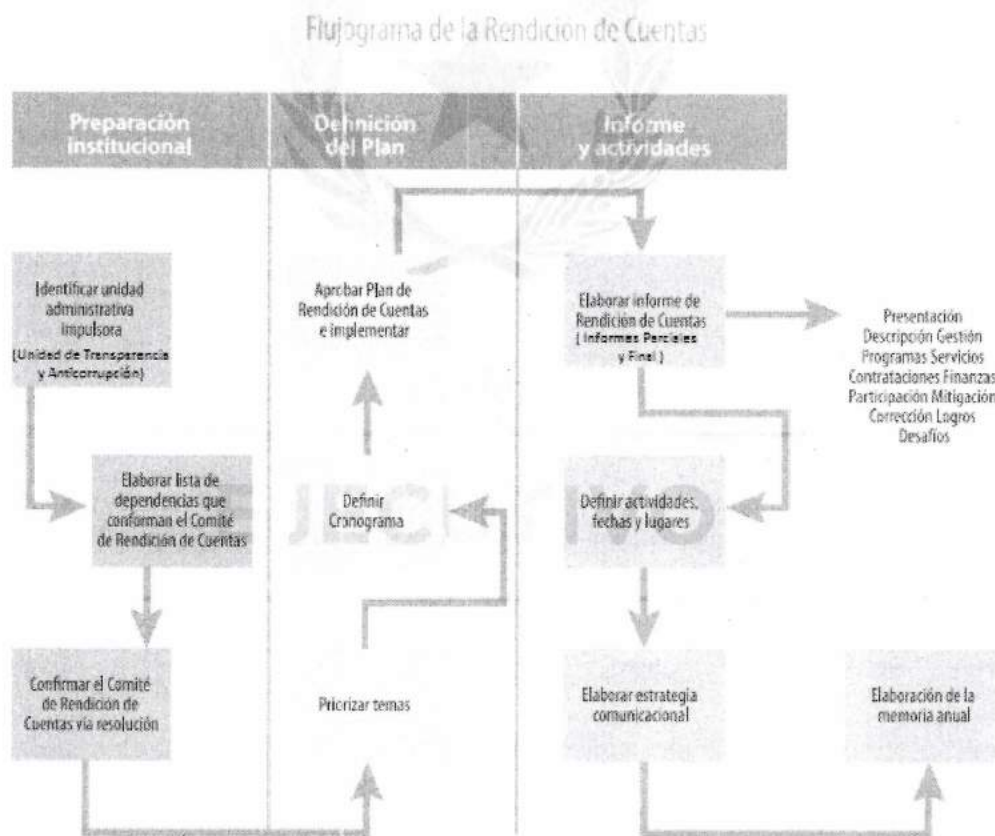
Flujograma de la Rendición de Cuentas

Preparación institucional

Definición del Plan

Informe y actividades

Identificar unidad administrativa impulsora (Unidad de Transparencia y Anticorrupción)

Aprobar Plan de Rendición de Cuentas e implementar

Elaborar informe de Rendición de Cuentas (Informes Parciales y Final)

Presentación
Descripción Gestión
Programas Servicios
Contrataciones Finanzas
Participación Mitigación
Corrección Logros
Desafíos

Elaborar lista de dependencias que conforman el Comité de Rendición de Cuentas

Definir Cronograma

Definir actividades, fechas y lugares

Confirmar el Comité de Rendición de Cuentas vía resolución

Priorizar temas

Elaborar estrategia comunicacional

Elaboración de la memoria anual